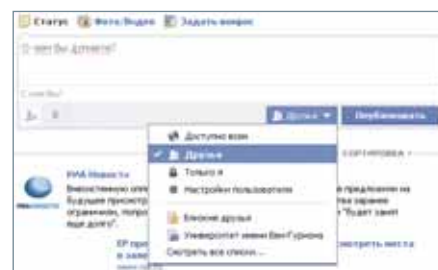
Статус Фото/Видео Задать вопрос

О чем вы думаете?

Друзья ▾ Опубликовать

Доступно всем
✓ Друзья
Только я
Настройки пользователя
Близкие друзья
Университет имени Бен-Гуриона
Смотреть все списки...

СОРТИРОВКА ▾

РИА Новости
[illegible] предложении на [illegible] заранее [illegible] "Будет занят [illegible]

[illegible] смотреть места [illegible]